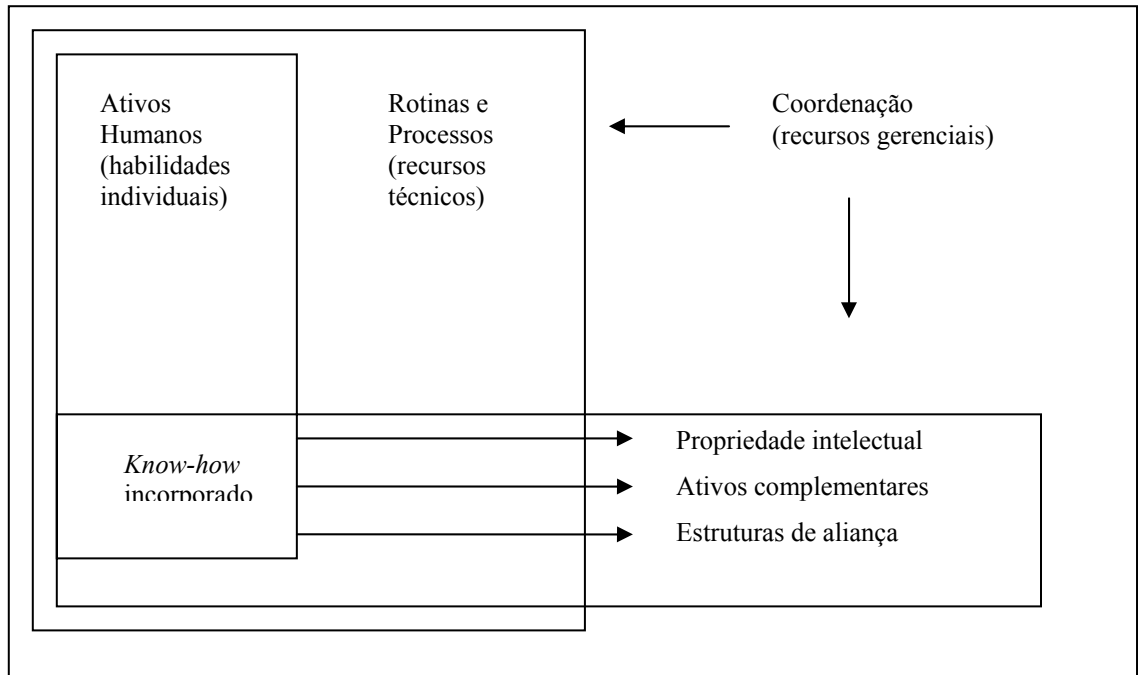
Ativos Humanos (habilidades individuais)

Rotinas e Processos (recursos técnicos)

Coordenação (recursos gerenciais)

*Know-how* incorporado

Propriedade intelectual

Ativos complementares

Estruturas de aliança